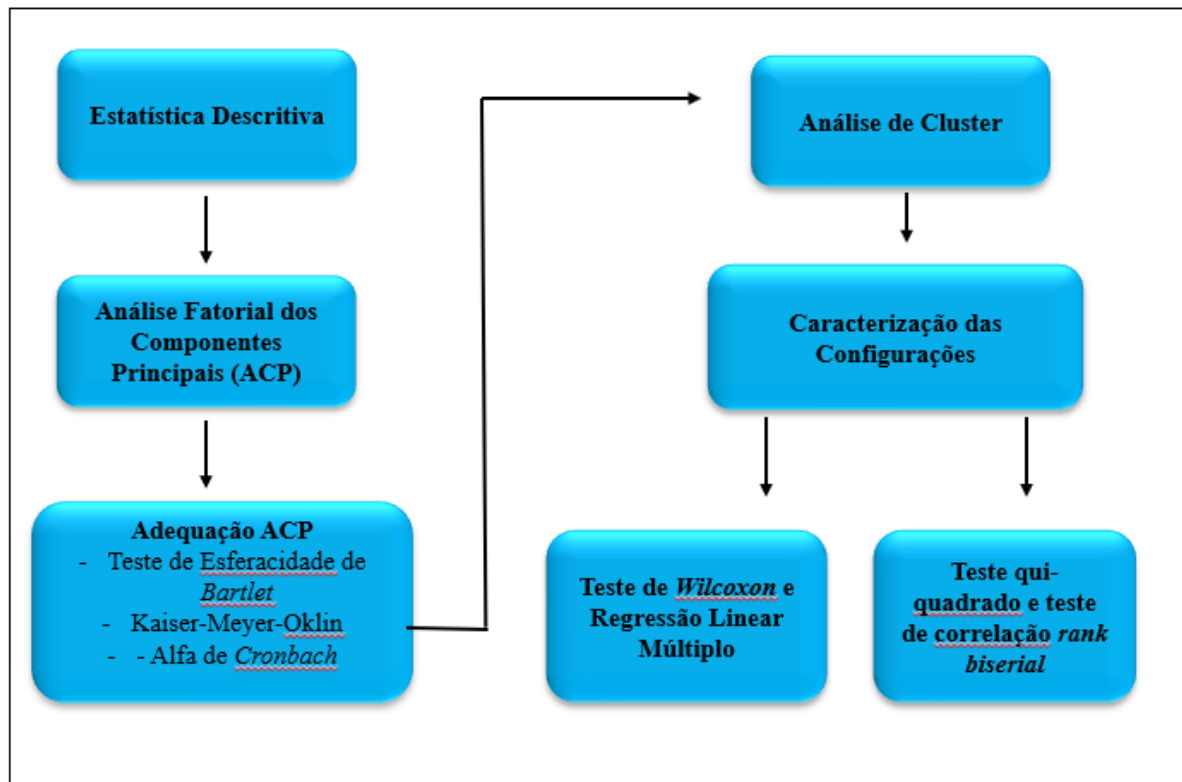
Estatística Descritiva

Análise Fatorial dos Componentes Principais (ACP)

Adequação ACP
- Teste de Esferacidade de *Bartlet*
- Kaiser-Meyer-Oklin
- - Alfa de *Cronbach*

Análise de Cluster

Caracterização das Configurações

Teste de *Wilcoxon* e Regressão Linear Múltiplo

Teste qui-quadrado e teste de correlação *rank biserial*